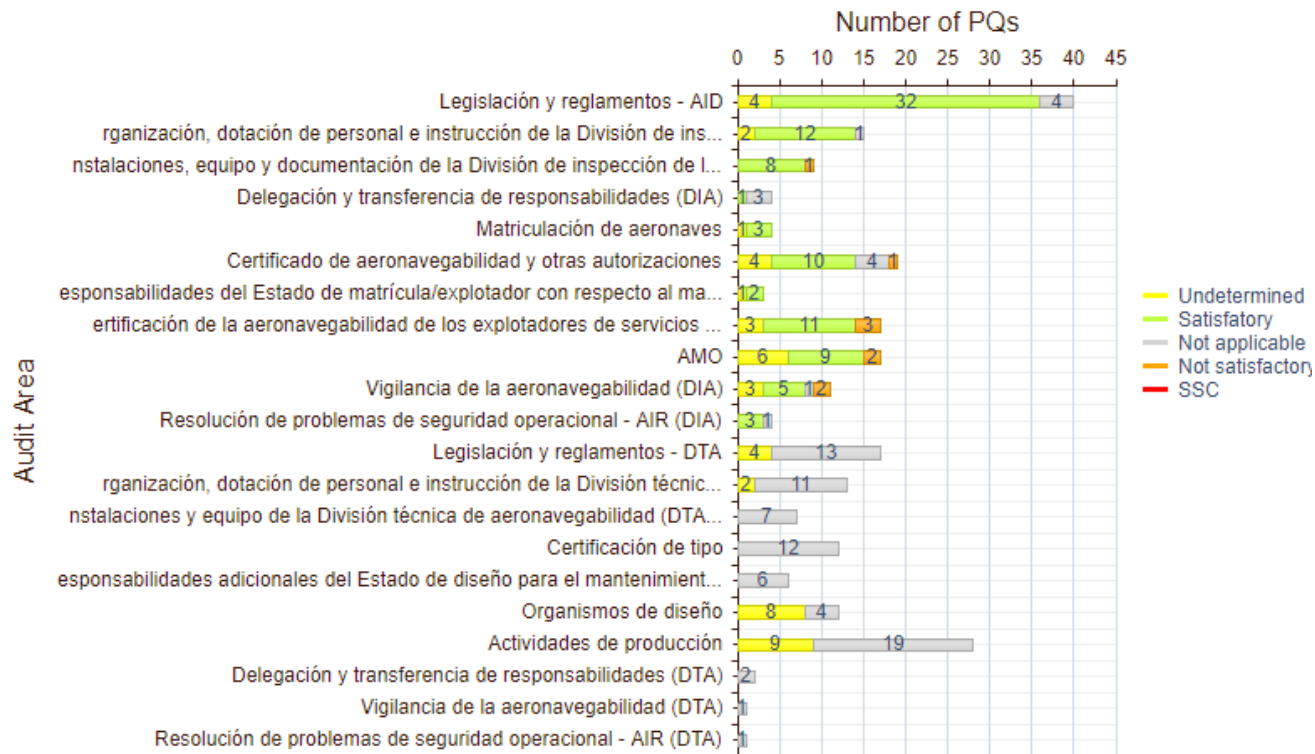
Number of PQs

0 5 10 15 20 25 30 35 40 45

Audit Area

Legislación y reglamentos - AID 4 32 4
rganización, dotación de personal e instrucción de la División de ins... 2 12 1
nstalaciones, equipo y documentación de la División de inspección de l... 8 1
Delegación y transferencia de responsabilidades (DIA) 1 3
Matriculación de aeronaves 1 3
Certificado de aeronavegabilidad y otras autorizaciones 4 10 4 1
esponsabilidades del Estado de matrícula/explotador con respecto al ma... 1 2
ertificación de la aeronavegabilidad de los explotadores de servicios ... 3 11 3
AMO 6 9 2
Vigilancia de la aeronavegabilidad (DIA) 3 5 1 2
Resolución de problemas de seguridad operacional - AIR (DIA) 3 1
Legislación y reglamentos - DTA 4 13
rganización, dotación de personal e instrucción de la División técnic... 2 11
nstalaciones y equipo de la División técnica de aeronavegabilidad (DTA... 7
Certificación de tipo 12
esponsabilidades adicionales del Estado de diseño para el mantenimient... 6
Organismos de diseño 8 4
Actividades de producción 9 19
Delegación y transferencia de responsabilidades (DTA) 2
Vigilancia de la aeronavegabilidad (DTA) 1
Resolución de problemas de seguridad operacional - AIR (DTA) 1

Undetermined
Satisfatory
Not applicable
Not satisfactory
SSC